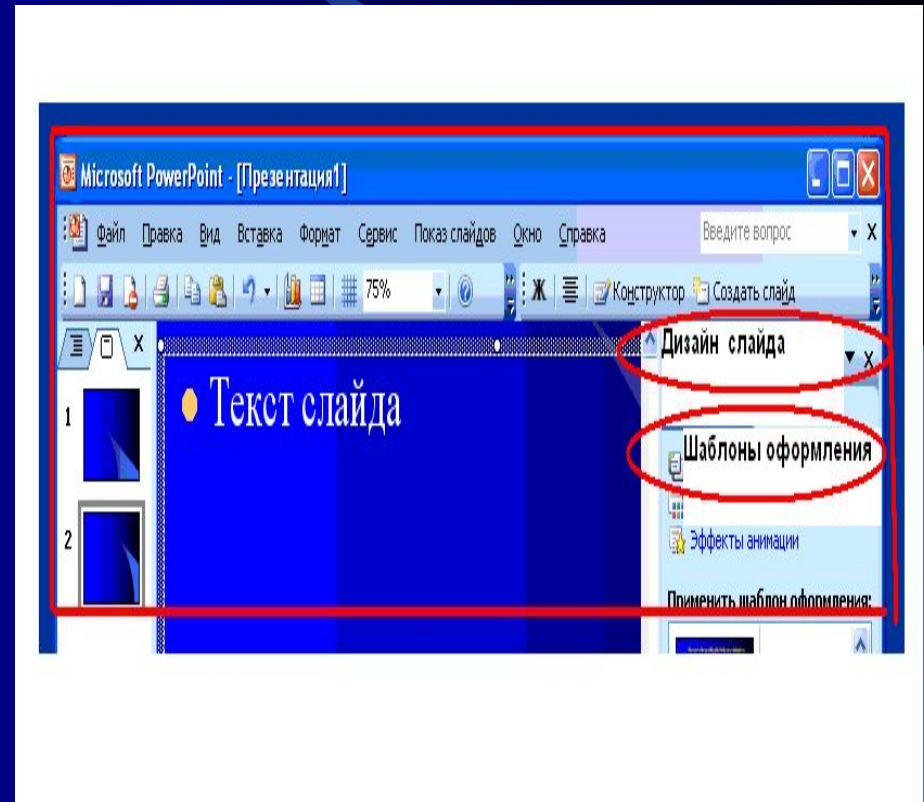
Microsoft PowerPoint - [Презентация1]

Файл Правка Вид Вставка Формат Сервис Показ слайдов Окно Справка

Введите вопрос

75%

Ж

Конструктор Создать слайд

Дизайн слайда

1

2

Текст слайда

Шаблоны оформления

Эффекты анимации

Применить шаблон оформления: